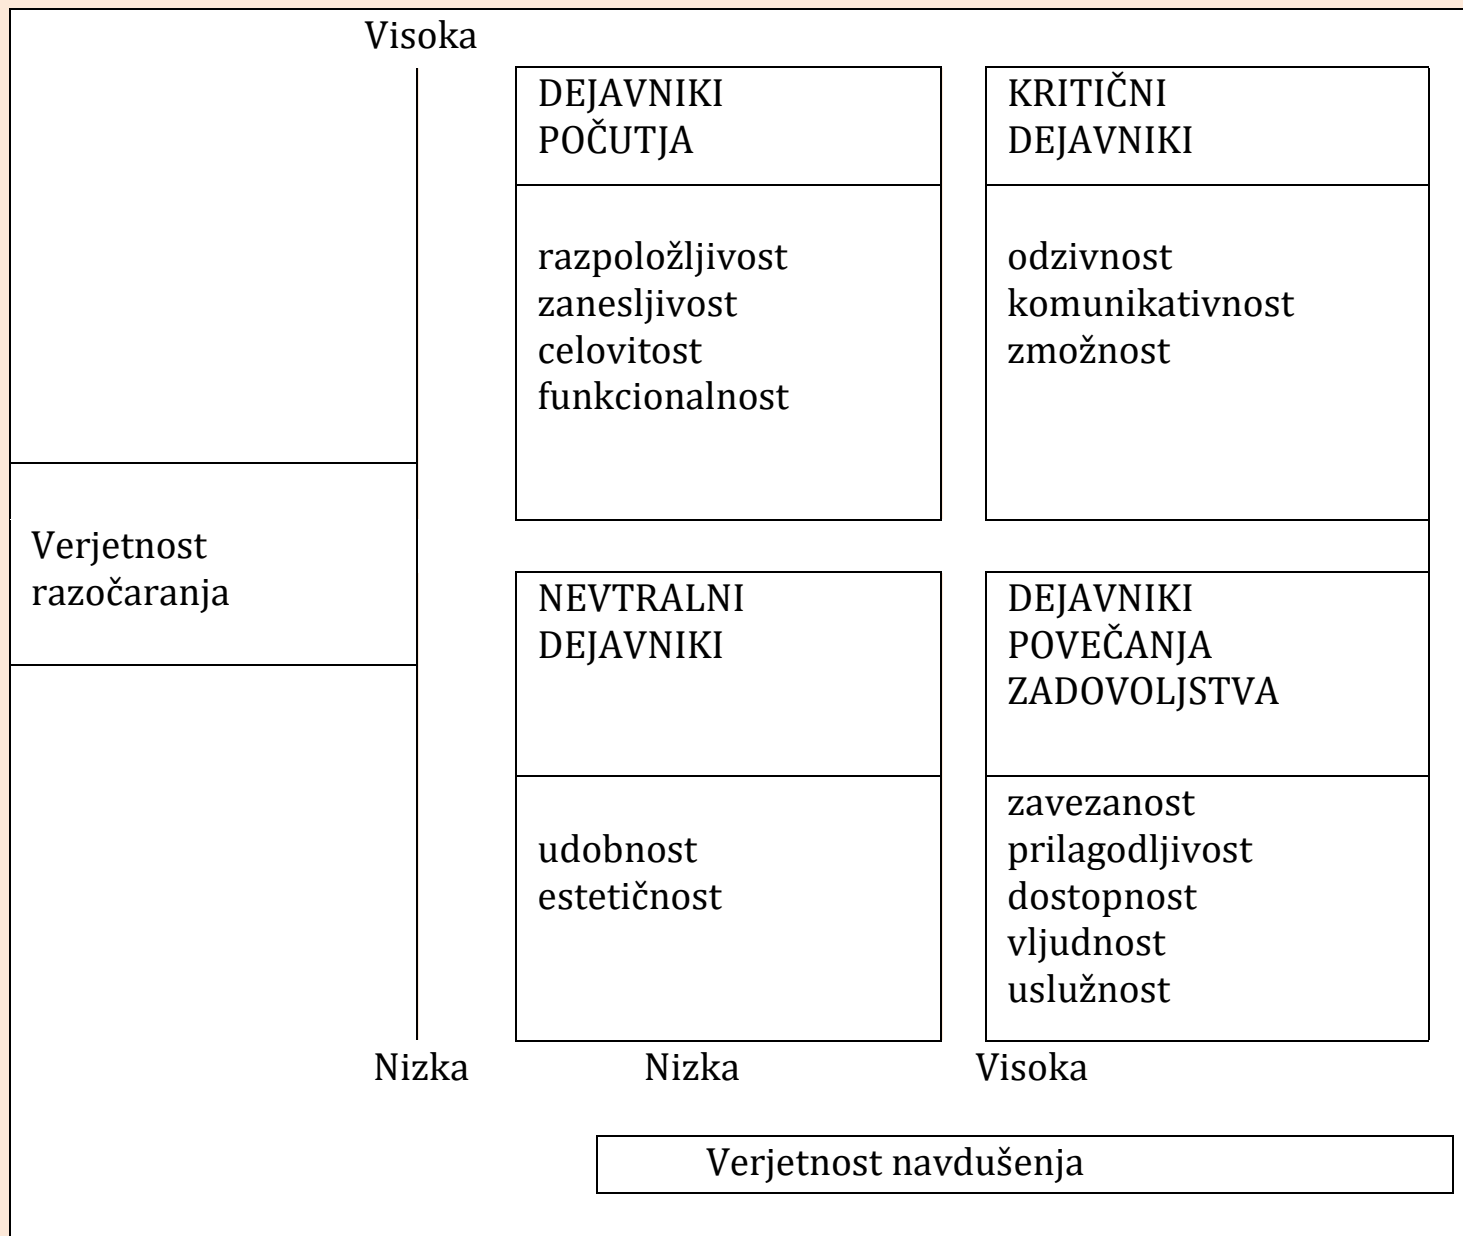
Visoka

Verjetnost razočaranja

DEJAVNIKI POČUTJA

razpoložljivost
zanesljivost
celovitost
funkcionalnost

KRITIČNI DEJAVNIKI

odzivnost
komunikativnost
zmožnost

NEVTRALNI DEJAVNIKI

udobnost
estetičnost

DEJAVNIKI POVEČANJA ZADOVOLJSTVA

zavezanost
prilagodljivost
dostopnost
vljudnost
uslužnost

Nizka

Nizka

Visoka

Verjetnost navdušenja